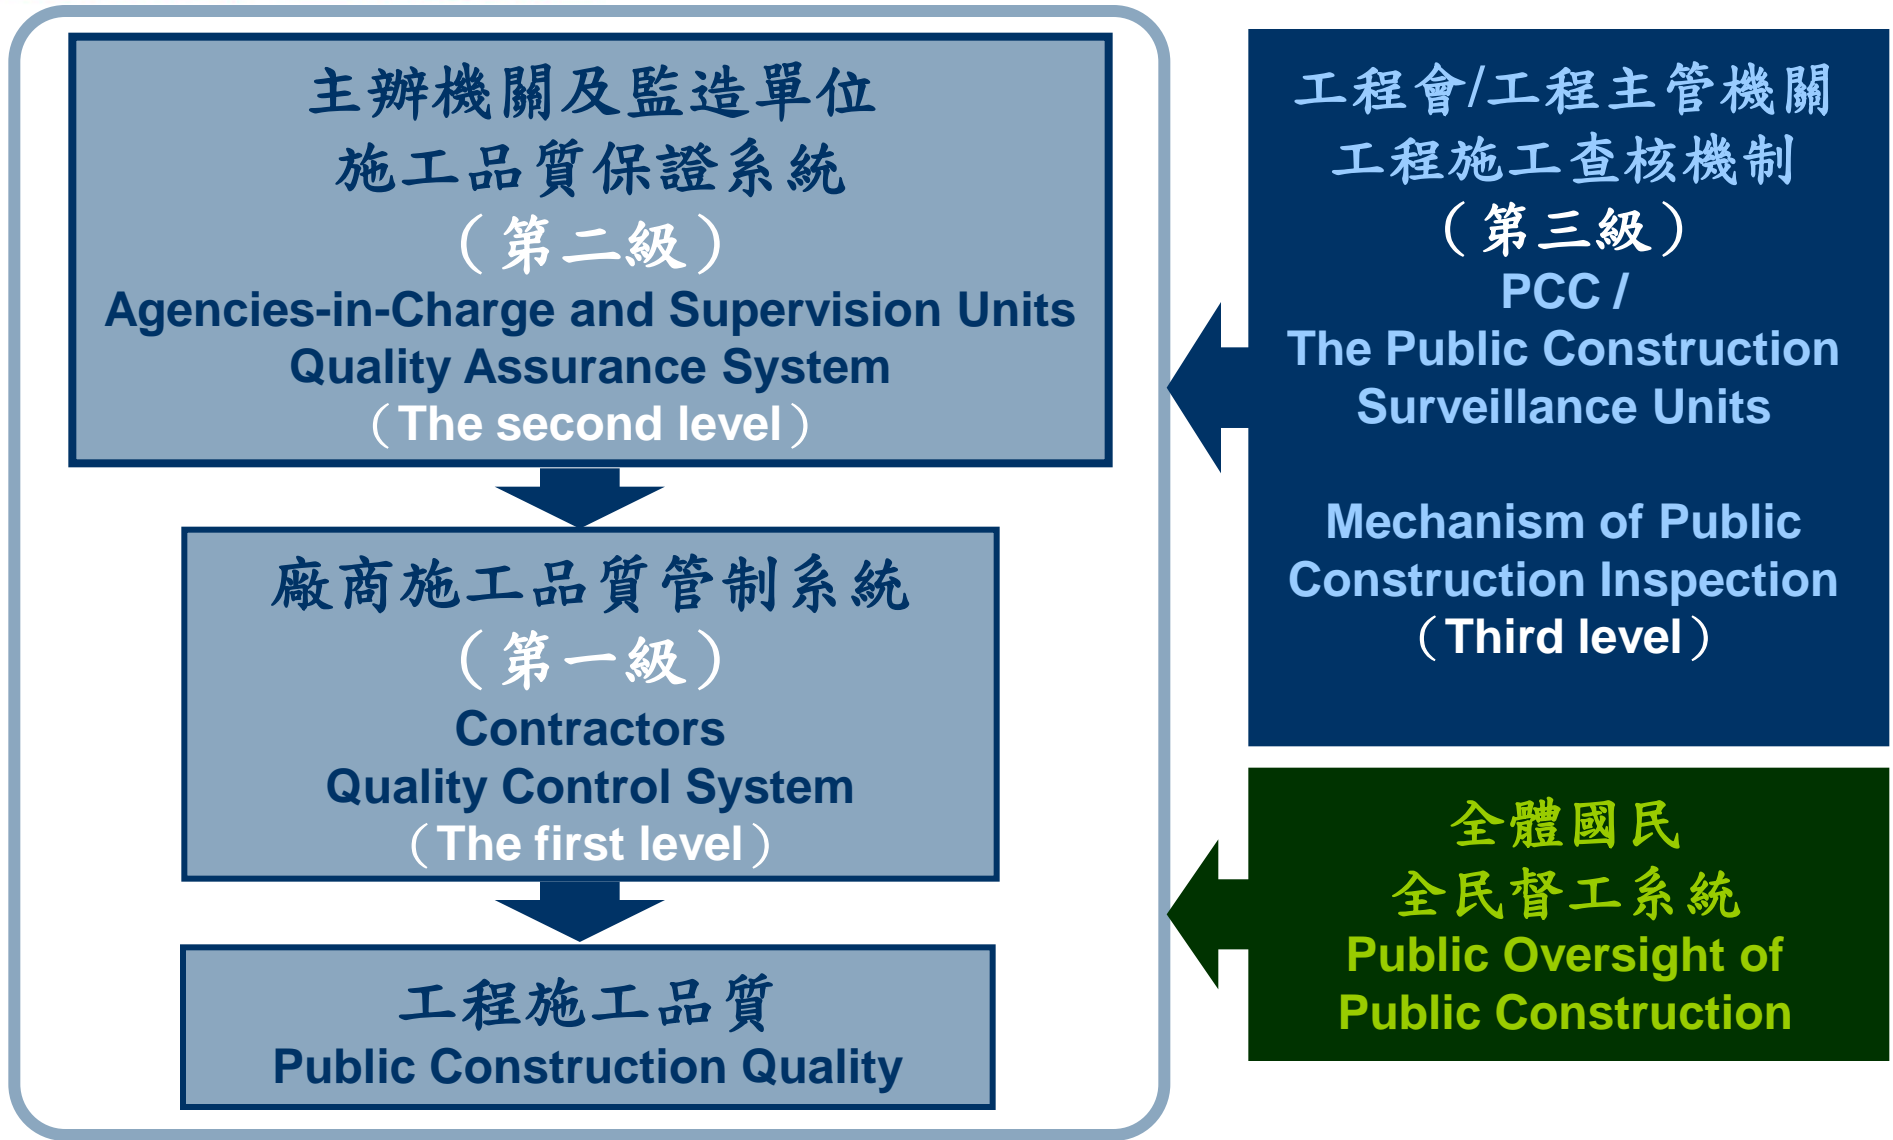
主辦機關及監造單位
施工品質保證系統
（第二級）
Agencies-in-Charge and Supervision Units
Quality Assurance System
（The second level）

廠商施工品質管制系統
（第一級）
Contractors
Quality Control System
（The first level）

工程施工品質
Public Construction Quality

工程會/工程主管機關
工程施工查核機制
（第三級）
PCC /
The Public Construction
Surveillance Units

Mechanism of Public
Construction Inspection
（Third level）

全體國民
全民督工系統
Public Oversight of
Public Construction